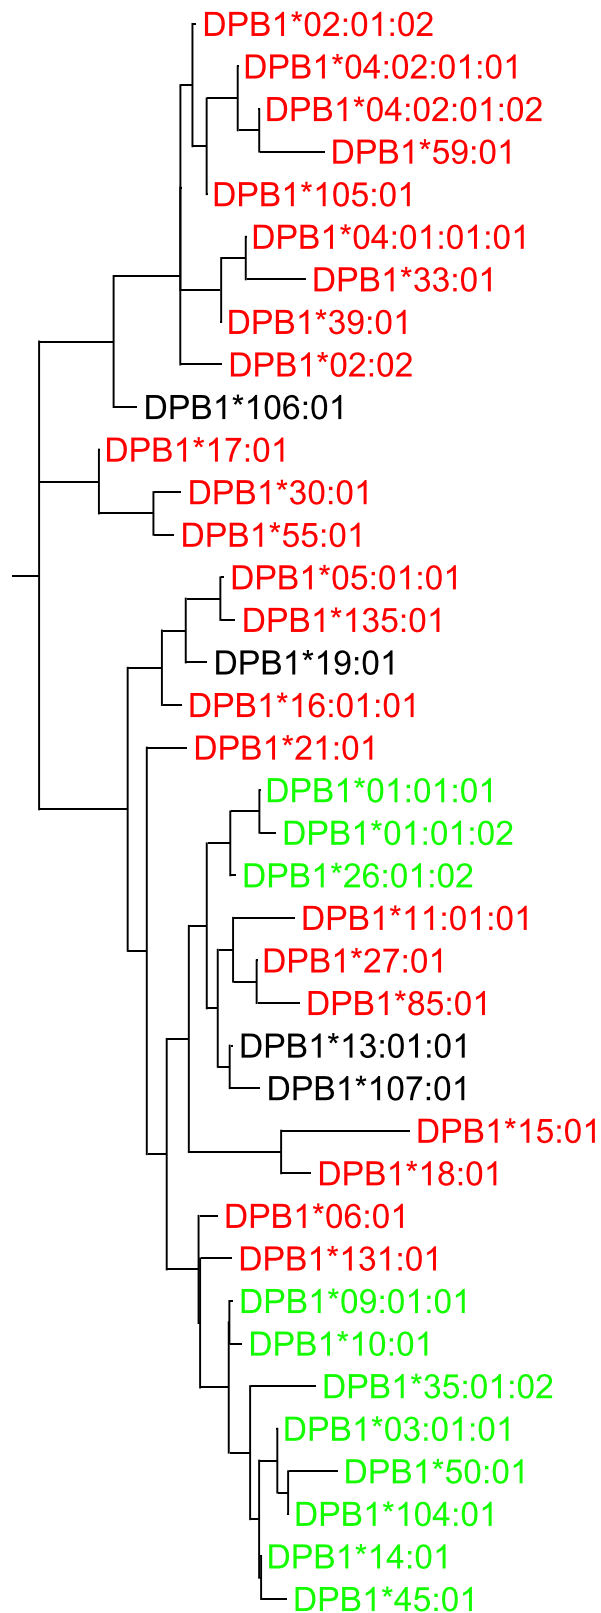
DPB1*02:01:02
DPB1*04:02:01:01
DPB1*04:02:01:02
DPB1*59:01
DPB1*105:01
DPB1*04:01:01:01
DPB1*33:01
DPB1*39:01
DPB1*02:02
DPB1*106:01
DPB1*17:01
DPB1*30:01
DPB1*55:01
DPB1*05:01:01
DPB1*135:01
DPB1*19:01
DPB1*16:01:01
DPB1*21:01
DPB1*01:01:01
DPB1*01:01:02
DPB1*26:01:02
DPB1*11:01:01
DPB1*27:01
DPB1*85:01
DPB1*13:01:01
DPB1*107:01
DPB1*15:01
DPB1*18:01
DPB1*06:01
DPB1*131:01
DPB1*09:01:01
DPB1*10:01
DPB1*35:01:02
DPB1*03:01:01
DPB1*50:01
DPB1*104:01
DPB1*14:01
DPB1*45:01